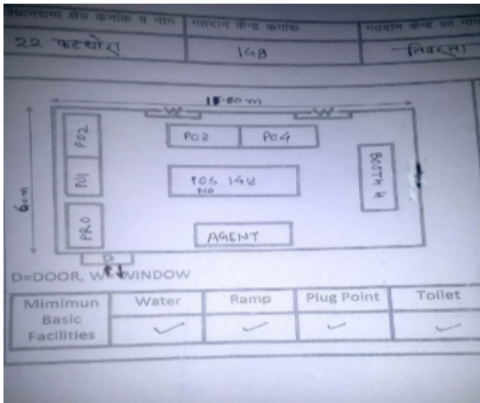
विधानसभा क्षेत्र क्रमांक व नाम | मतदान केन्द्र क्रमांक | मतदान केन्द्र का नाम
22 कटघोरा | 148 | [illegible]

15.80 m

W W

6.m

PO2

PO1

PRO

PO3 PO4

POS 148 No

BOOTH

AGENT

D

D=DOOR, W=WINDOW

| Mimimun Basic Facilities | Water | Ramp | Plug Point | Toilet |
|---|---|---|---|---|
| | ✓ | ✓ | ✓ | ✓ |